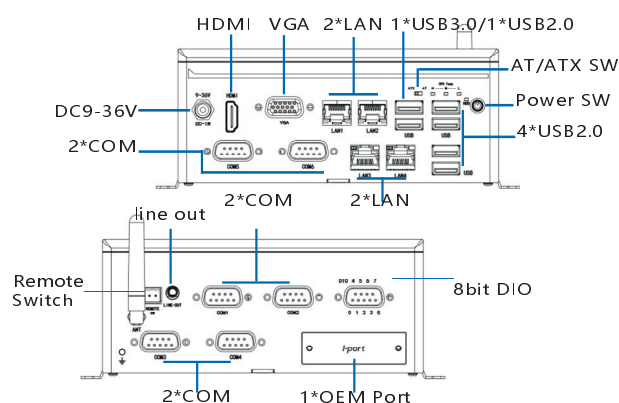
HDMI VGA 2*LAN 1*USB3.0/1*USB2.0

AT/ATX SW

DC9-36V

Power SW

4*USB2.0

2*COM

2*COM

2*LAN

9-36V
DC-IN

HDMI

VGA

LAN1

LAN2

USB

USB

COM5

COM6

LAN3

LAN4

USB

line out

Remote Switch

8bit DIO

LINE-OUT

ANT

REMOTE SW

COM1

COM2

DIO 4 5 6 7

0 1 2 3 G

COM3

COM4

i-port

2*COM

1*OEM Port